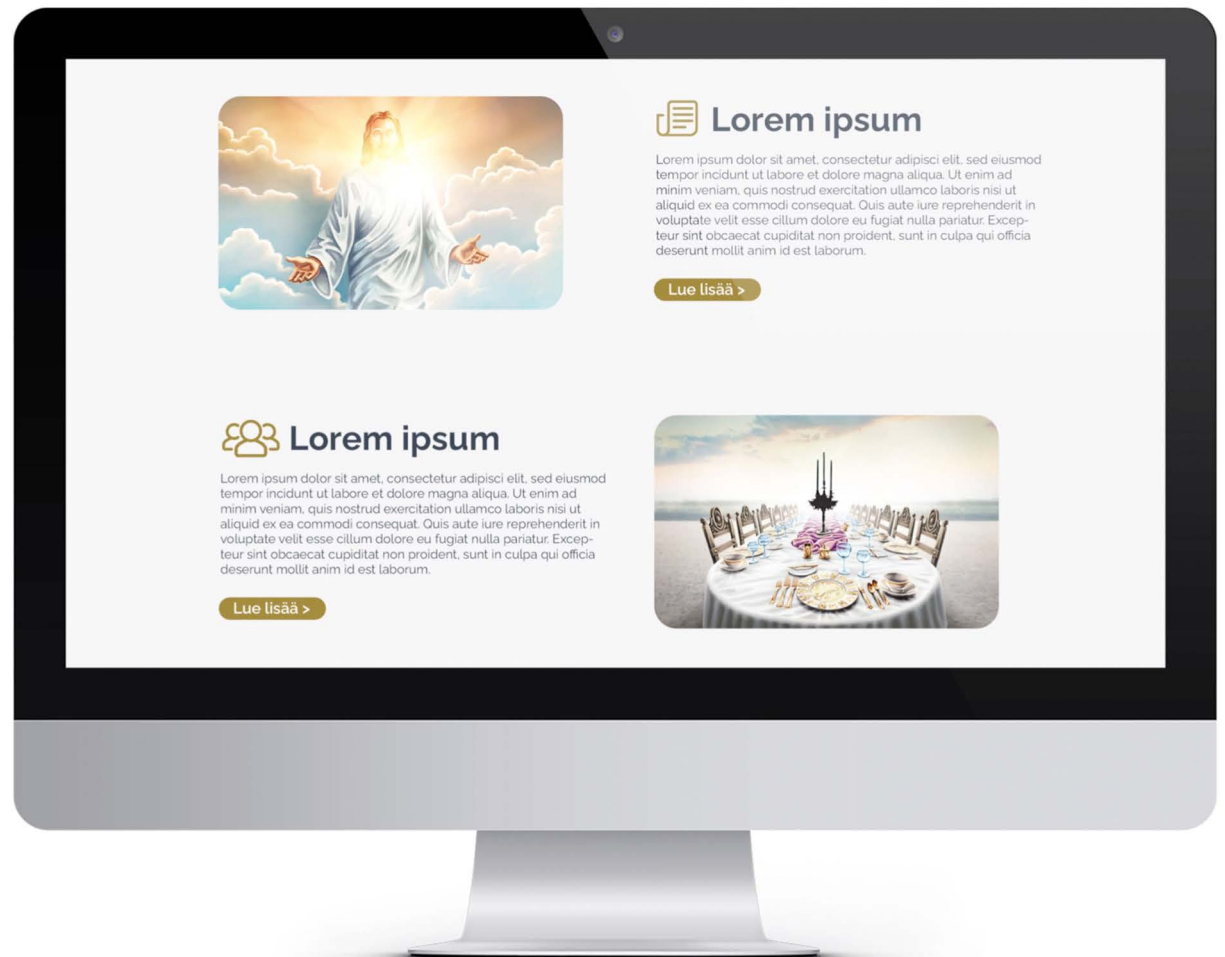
Lorem ipsum

Lorem ipsum dolor sit amet, consectetur adipisci elit, sed eiusmod tempor incidunt ut labore et dolore magna aliqua. Ut enim ad minim veniam, quis nostrud exercitation ullamco laboris nisi ut aliquid ex ea commodi consequat. Quis aute iure reprehenderit in voluptate velit esse cillum dolore eu fugiat nulla pariatur. Excepteur sint obcaecat cupiditat non proident, sunt in culpa qui officia deserunt mollit anim id est laborum.

Lue lisää >

Lorem ipsum

Lorem ipsum dolor sit amet, consectetur adipisci elit, sed eiusmod tempor incidunt ut labore et dolore magna aliqua. Ut enim ad minim veniam, quis nostrud exercitation ullamco laboris nisi ut aliquid ex ea commodi consequat. Quis aute iure reprehenderit in voluptate velit esse cillum dolore eu fugiat nulla pariatur. Excepteur sint obcaecat cupiditat non proident, sunt in culpa qui officia deserunt mollit anim id est laborum.

Lue lisää >